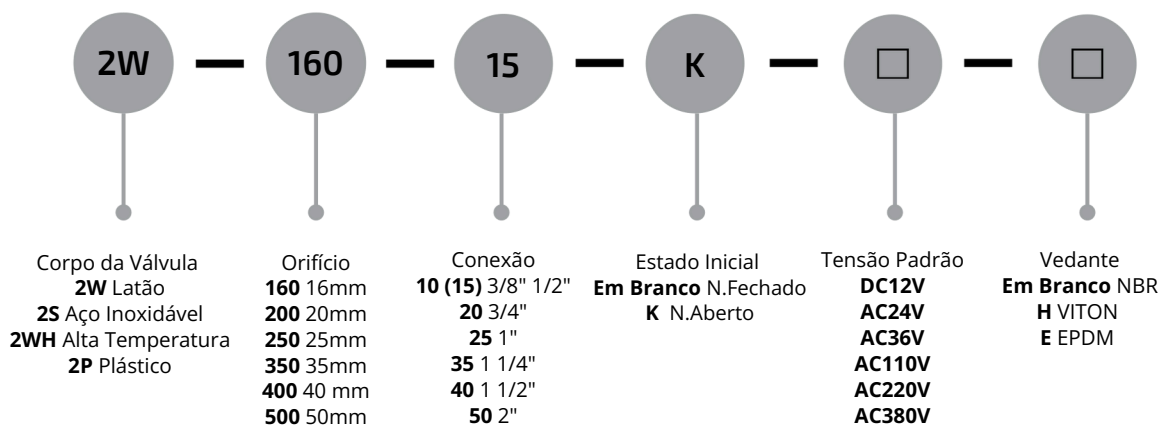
2W — 160 — 15 — K — □ — □

Corpo da Válvula
2W Latão
2S Aço Inoxidável
2WH Alta Temperatura
2P Plástico

Orifício
160 16mm
200 20mm
250 25mm
350 35mm
400 40 mm
500 50mm

Conexão
10 (15) 3/8" 1/2"
20 3/4"
25 1"
35 1 1/4"
40 1 1/2"
50 2"

Estado Inicial
Em Branco N.Fechado
K N.Aberto

Tensão Padrão
DC12V
AC24V
AC36V
AC110V
AC220V
AC380V

Vedante
Em Branco NBR
H VITON
E EPDM